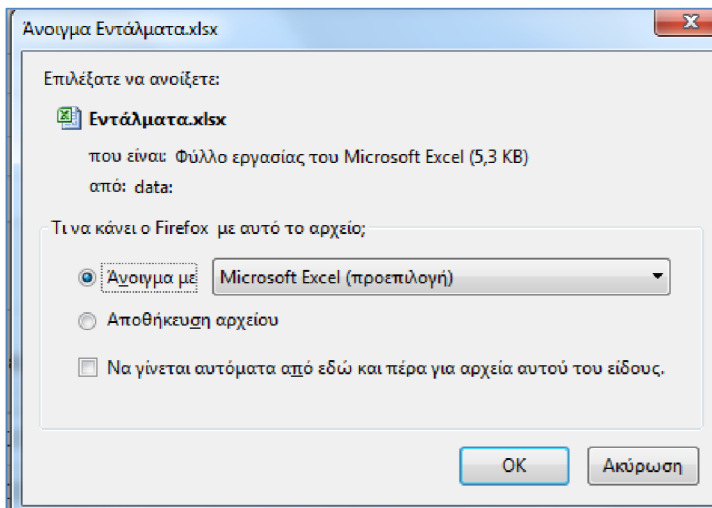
Άνοιγμα Εντάλματα.xlsx

Επιλέξατε να ανοίξετε:

Εντάλματα.xlsx

που είναι: Φύλλο εργασίας του Microsoft Excel (5,3 KB)

από: data:

Τι να κάνει ο Firefox με αυτό το αρχείο;

Άνοιγμα με Microsoft Excel (προεπιλογή)

Αποθήκευση αρχείου

Να γίνεται αυτόματα από εδώ και πέρα για αρχεία αυτού του είδους.

OK

Ακύρωση